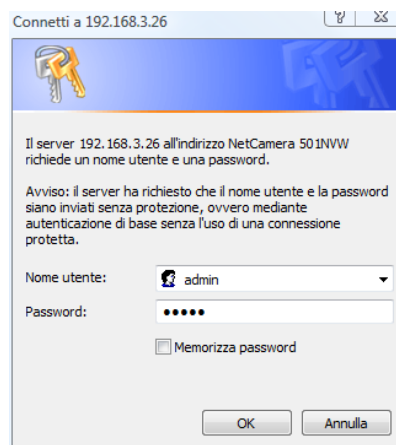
Connetti a 192.168.3.26

Il server 192.168.3.26 all'indirizzo NetCamera 501NVW richiede un nome utente e una password.

Avviso: il server ha richiesto che il nome utente e la password siano inviati senza protezione, ovvero mediante autenticazione di base senza l'uso di una connessione protetta.

Nome utente: admin

Password: •••••

Memorizza password

OK

Annulla